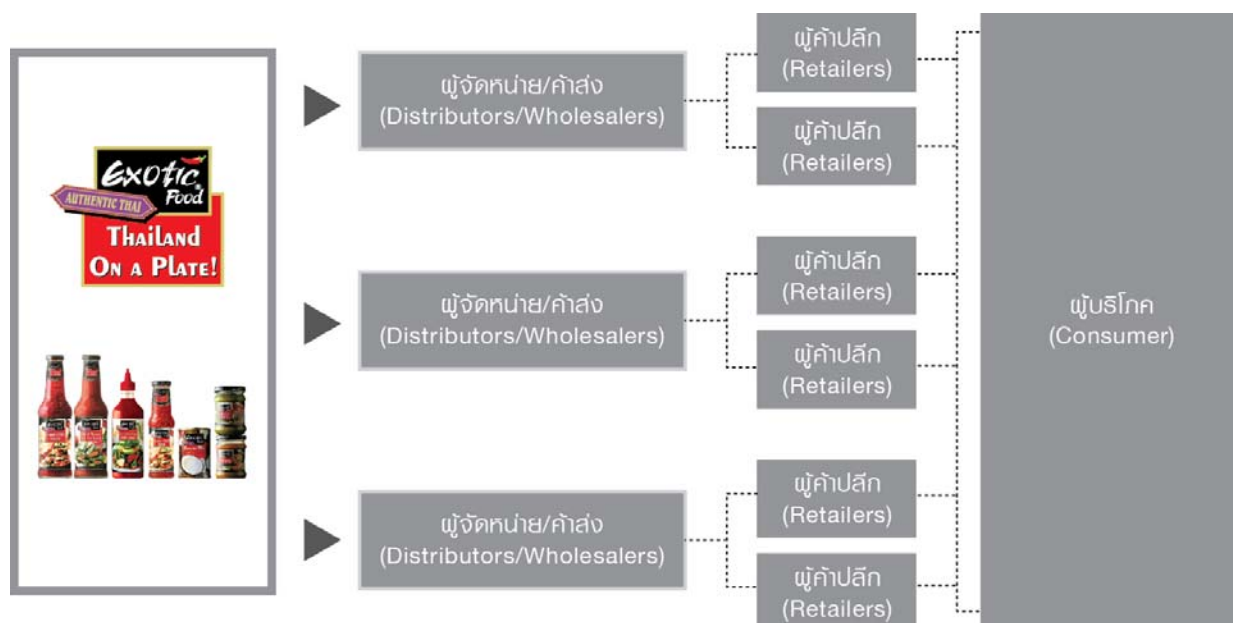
Exotic Food
AUTHENTIC THAI
Thailand On a Plate!

ผู้จัดหน่าย/ค้าส่ง
(Distributors/Wholesalers)

ผู้ค้าปลีก
(Retailers)

ผู้ค้าปลีก
(Retailers)

ผู้จัดหน่าย/ค้าส่ง
(Distributors/Wholesalers)

ผู้ค้าปลีก
(Retailers)

ผู้ค้าปลีก
(Retailers)

ผู้จัดหน่าย/ค้าส่ง
(Distributors/Wholesalers)

ผู้ค้าปลีก
(Retailers)

ผู้ค้าปลีก
(Retailers)

ผู้บริโภค
(Consumer)